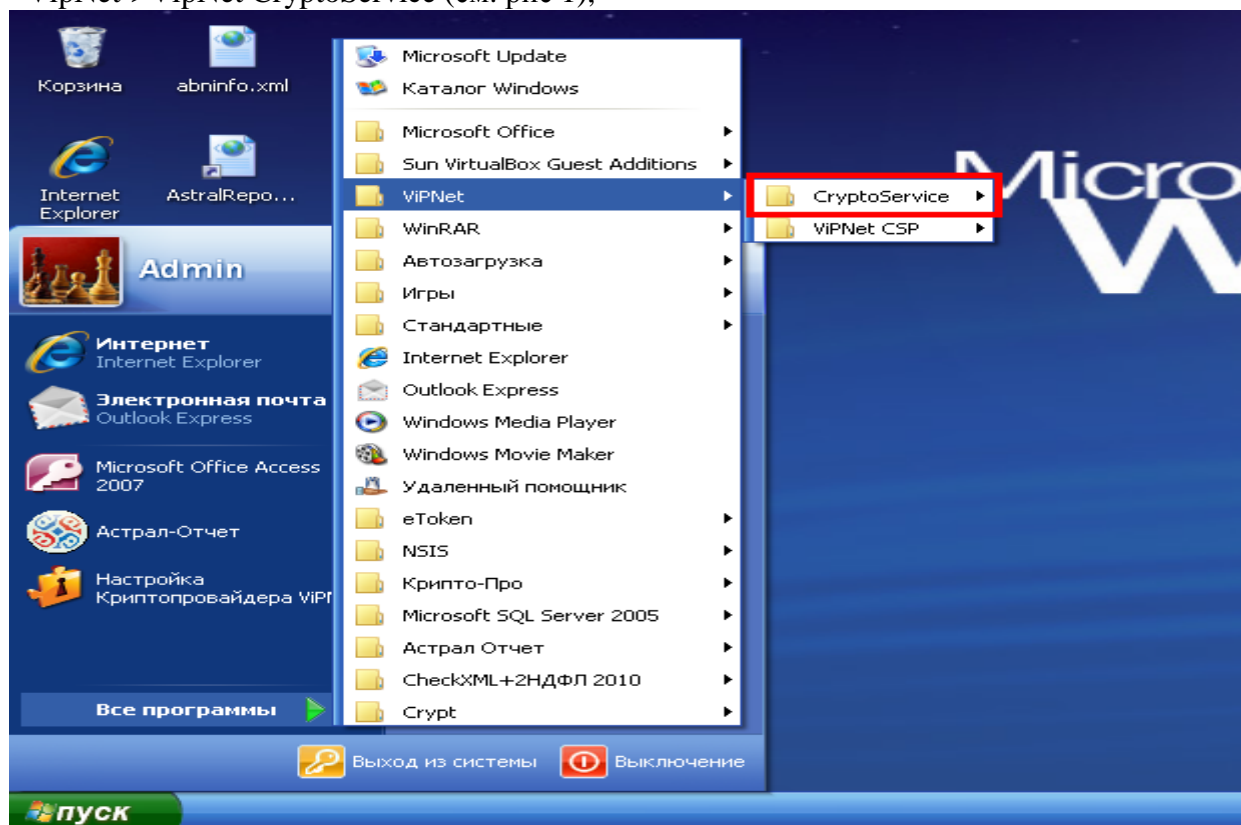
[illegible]

Корзина

abninfo.xml

Internet Explorer

AstralRepo...

Admin

Интернет
Internet Explorer

Электронная почта
Outlook Express

Microsoft Office Access 2007

Астрал-Отчет

Настройка Криптопровайдера ViPN

Все программы

Microsoft Update
Каталог Windows
Microsoft Office
Sun VirtualBox Guest Additions
ViPNet
WinRAR
Автозагрузка
Игры
Стандартные
Internet Explorer
Outlook Express
Windows Media Player
Windows Movie Maker
Удаленный помощник
eToken
NSIS
Крипто-Про
Microsoft SQL Server 2005
Астрал Отчет
CheckXML+2НДФЛ 2010
Crypt

CryptoService
ViPNet CSP

Micro
W

Выход из системы
Выключение

пуск